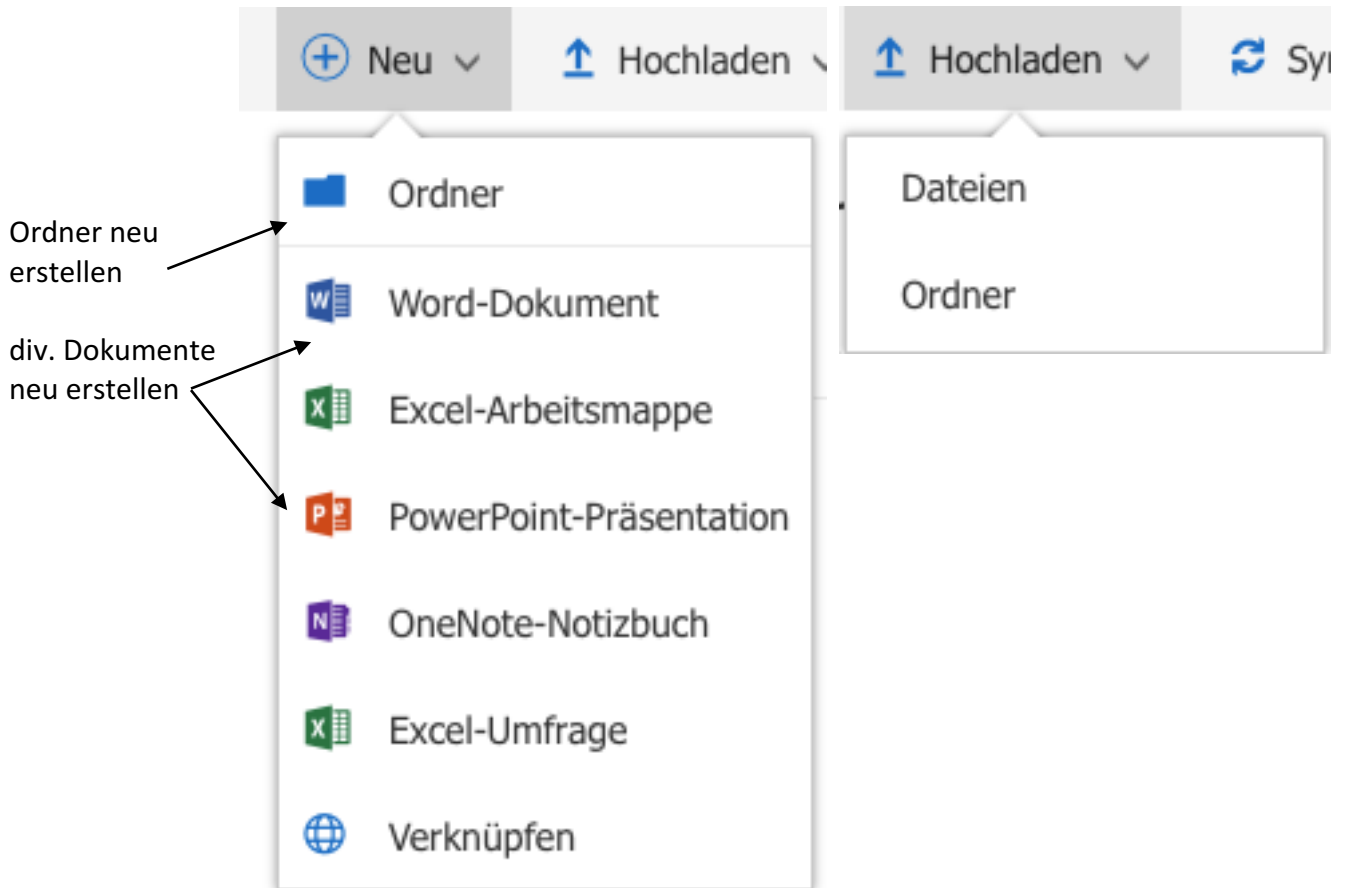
Neu
Hochladen
Hochladen
Sy

Ordner neu erstellen

div. Dokumente neu erstellen

Ordner
Word-Dokument
Excel-Arbeitsmappe
PowerPoint-Präsentation
OneNote-Notizbuch
Excel-Umfrage
Verknüpfen

Dateien
Ordner